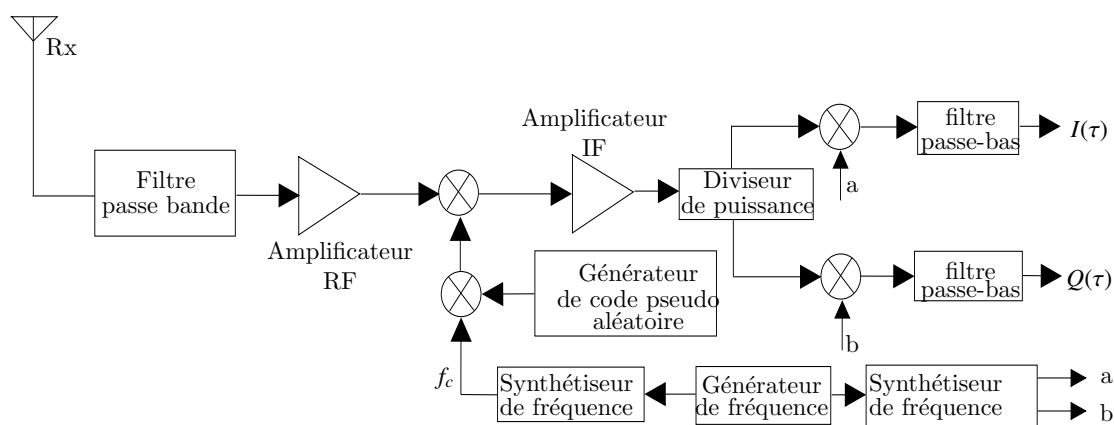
Rx

Filtre passe bande

Amplificateur RF

Amplificateur IF

Diviseur de puissance

filtre passe-bas

$I(\tau)$

a

filtre passe-bas

$Q(\tau)$

b

Générateur de code pseudo aléatoire

$f_c$

Synthétiseur de fréquence

Générateur de fréquence

Synthétiseur de fréquence

a

b